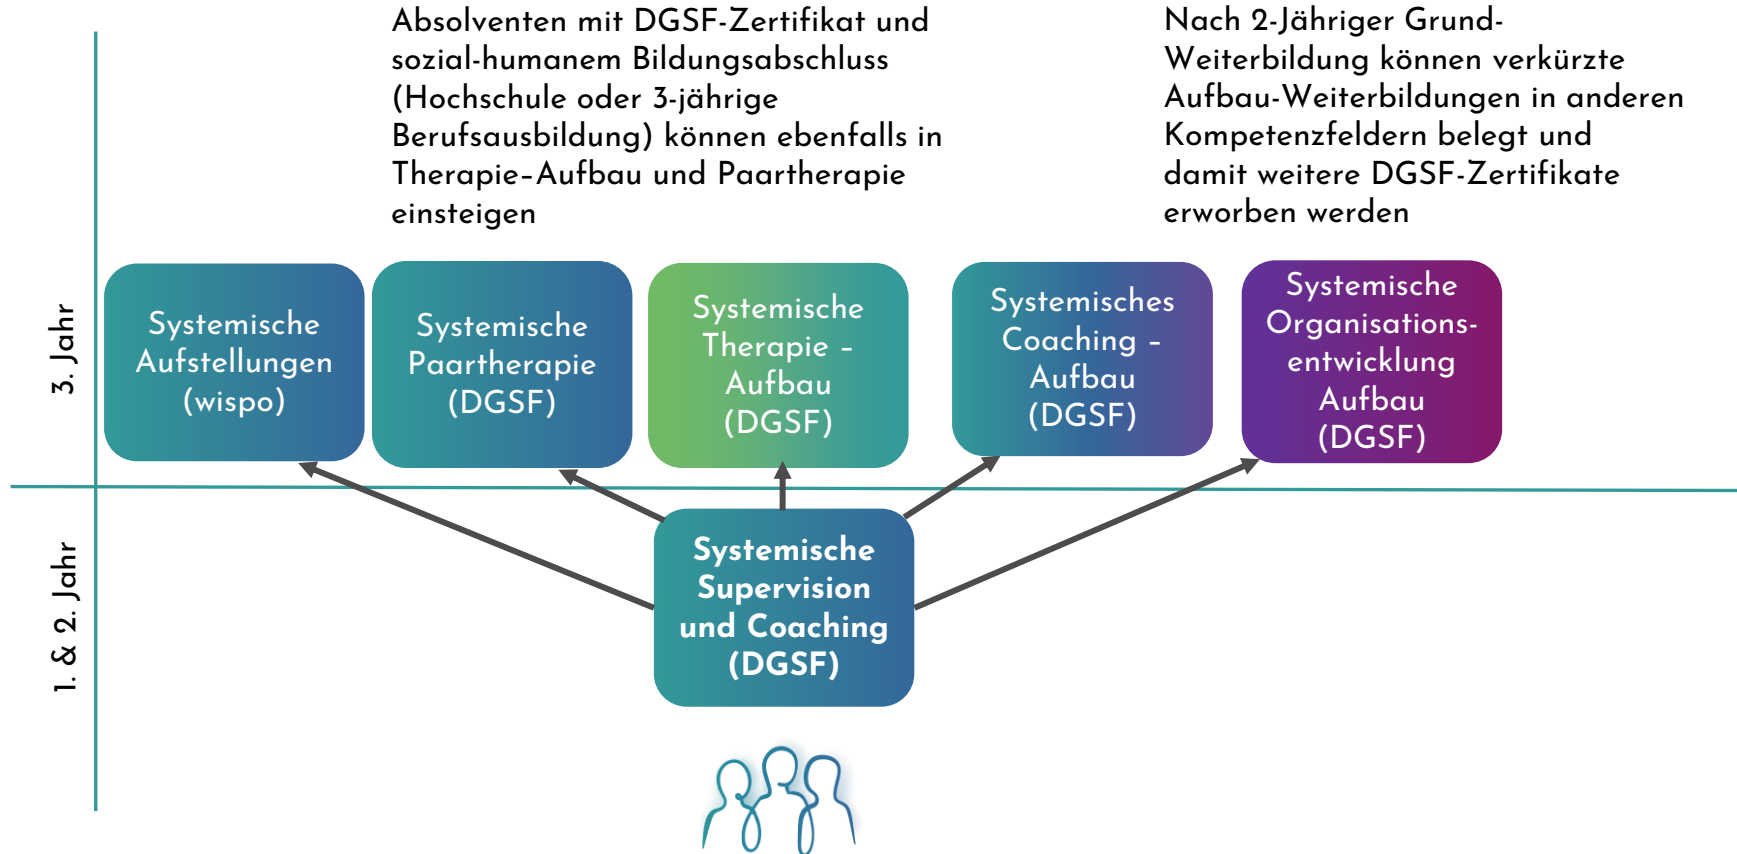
Absolventen mit DGSF-Zertifikat und sozial-humanem Bildungsabschluss (Hochschule oder 3-jährige Berufsausbildung) können ebenfalls in Therapie-Aufbau und Paartherapie einsteigen

Nach 2-Jähriger Grund-Weiterbildung können verkürzte Aufbau-Weiterbildungen in anderen Kompetenzfeldern belegt und damit weitere DGSF-Zertifikate erworben werden

3. Jahr

Systemische Aufstellungen (wispo)

Systemische Paartherapie (DGSF)

Systemische Therapie - Aufbau (DGSF)

Systemisches Coaching - Aufbau (DGSF)

Systemische Organisationsentwicklung Aufbau (DGSF)

1. & 2. Jahr

Systemische Supervision und Coaching (DGSF)